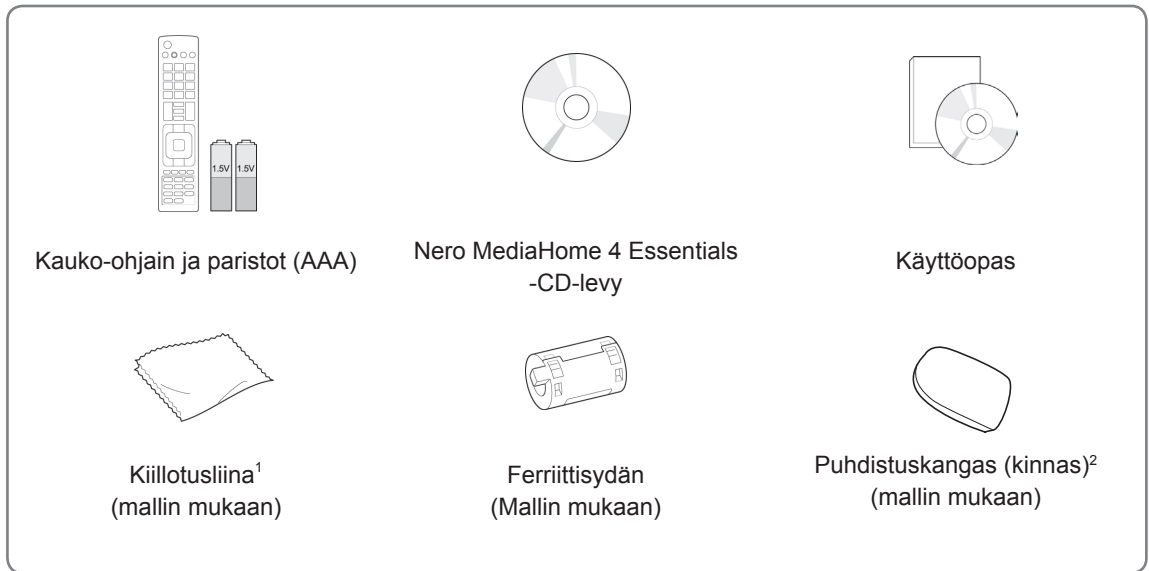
1.5V 1.5V

Kauko-ohjain ja paristot (AAA)

Nero MediaHome 4 Essentials -CD-levy

Käyttöopas

Kiillotusliina$^1$ (mallin mukaan)

Ferriittisydän (Mallin mukaan)

Puhdistuskangas (kinnas)$^2$ (mallin mukaan)